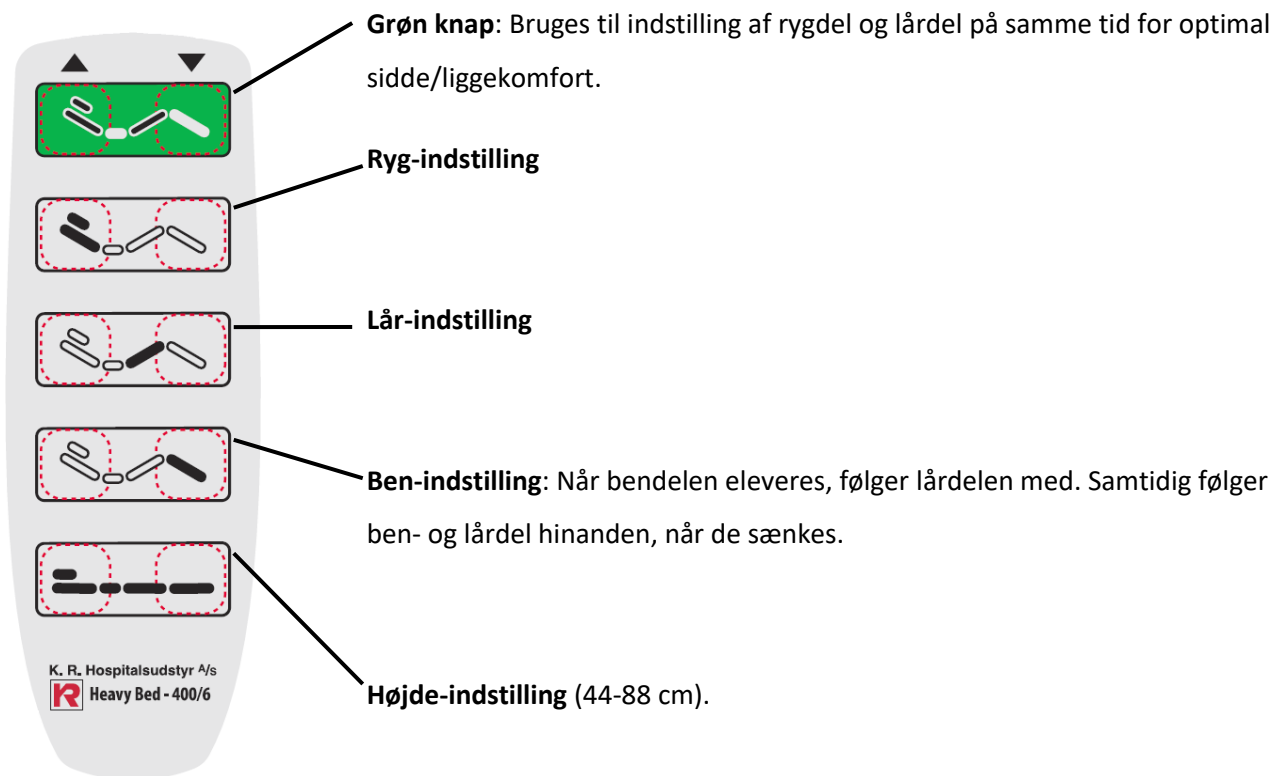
▲ ▼

K. R. Hospitalsudstyr A/s
Heavy Bed - 400/6

**Grøn knap**: Bruges til indstilling af rygdel og lårdel på samme tid for optimal sidde/liggekomfort.

**Ryg-indstilling**

**Lår-indstilling**

**Ben-indstilling**: Når bendelen eleveres, følger lårdelen med. Samtidig følger ben- og lårdel hinanden, når de sænkes.

**Højde-indstilling** (44-88 cm).